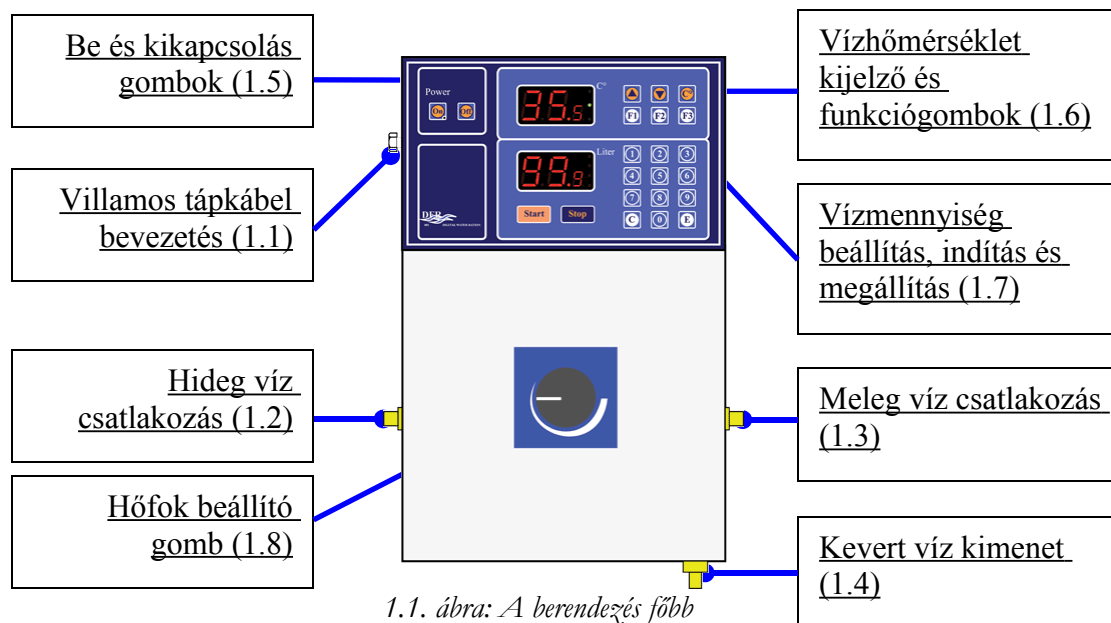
Be és kikapcsolás gombok (1.5)

Villamos tápkábel bevezetés (1.1)

Hideg víz csatlakozás (1.2)

Hőfok beállító gomb (1.8)

Power

On Off

35.5

C°

F1 F2 F3

Liter

99.9

1 2 3

4 5 6

7 8 9

C 0 E

DFR

Start Stop

Vízhőmérséklet kijelző és funkciógombok (1.6)

Vízmennyiség beállítás, indítás és megállítás (1.7)

Meleg víz csatlakozás (1.3)

Kevert víz kimenet (1.4)

1.1. ábra: A berendezés főbb